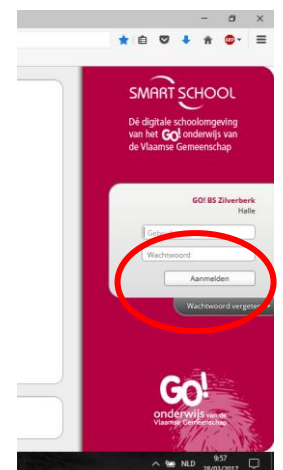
SMART SCHOOL

Dé digitale schoolomgeving van het GO! onderwijs van de Vlaamse Gemeenschap

GO! BS Zilverberk
Halle

Gebr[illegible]

Wachtwoord

Aanmelden

Wachtwoord vergete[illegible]

GO!
onderwijs van de Vlaamse Gemeenschap

NLD
9:57
28/03/2017